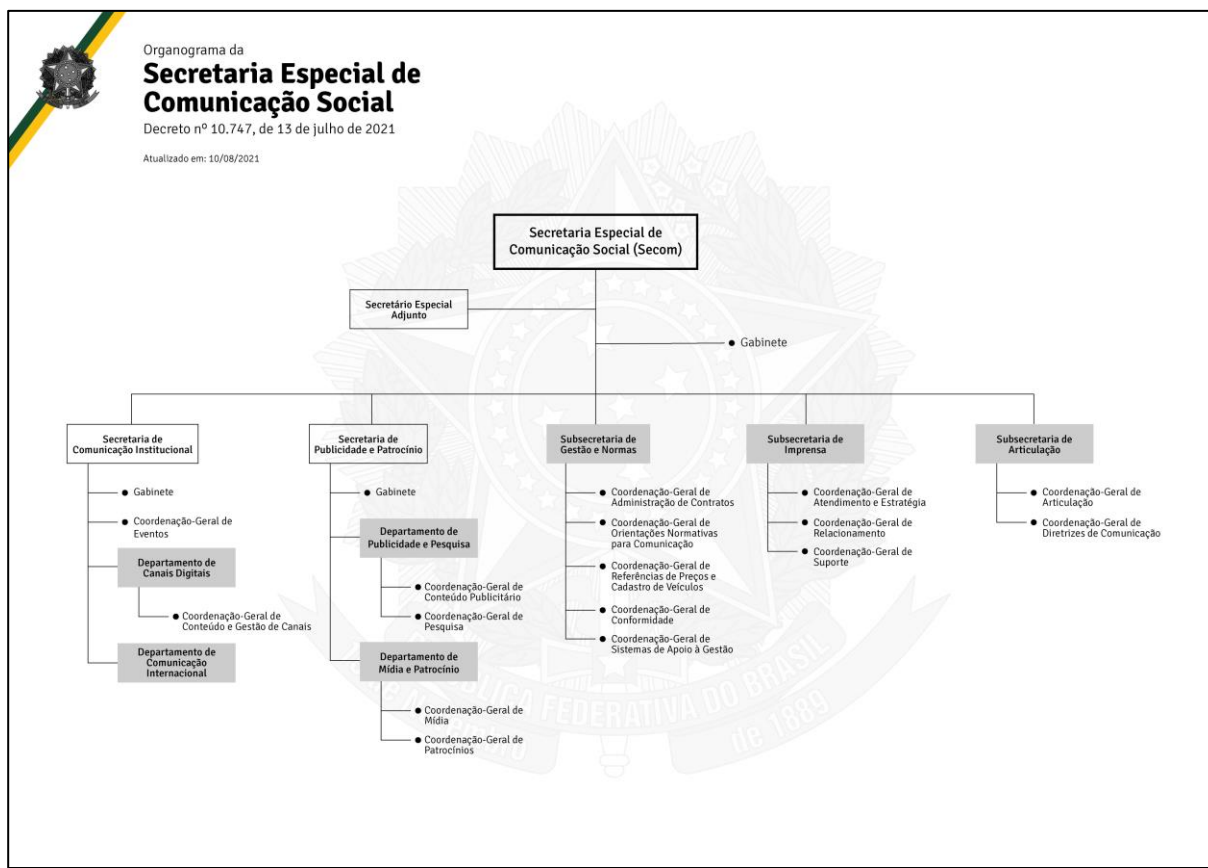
Organograma da
Secretaria Especial de Comunicação Social
Decreto nº 10.747, de 13 de julho de 2021

Atualizado em: 10/08/2021

Secretaria Especial de Comunicação Social (Secom)

Secretário Especial Adjunto

Gabinete

Secretaria de Comunicação Institucional

Gabinete

Coordenação-Geral de Eventos

Departamento de Canais Digitais

Coordenação-Geral de Conteúdo e Gestão de Canais

Departamento de Comunicação Internacional

Secretaria de Publicidade e Patrocínio

Gabinete

Departamento de Publicidade e Pesquisa

Coordenação-Geral de Conteúdo Publicitário

Coordenação-Geral de Pesquisa

Departamento de Mídia e Patrocínio

Coordenação-Geral de Mídia

Coordenação-Geral de Patrocínios

Subsecretaria de Gestão e Normas

Coordenação-Geral de Administração de Contratos

Coordenação-Geral de Orientações Normativas para Comunicação

Coordenação-Geral de Referências de Preços e Cadastro de Veículos

Coordenação-Geral de Conformidade

Coordenação-Geral de Sistemas de Apoio à Gestão

Subsecretaria de Imprensa

Coordenação-Geral de Atendimento e Estratégia

Coordenação-Geral de Relacionamento

Coordenação-Geral de Suporte

Subsecretaria de Articulação

Coordenação-Geral de Articulação

Coordenação-Geral de Diretrizes de Comunicação

REPÚBLICA FEDERATIVA DO BRASIL
de 1889